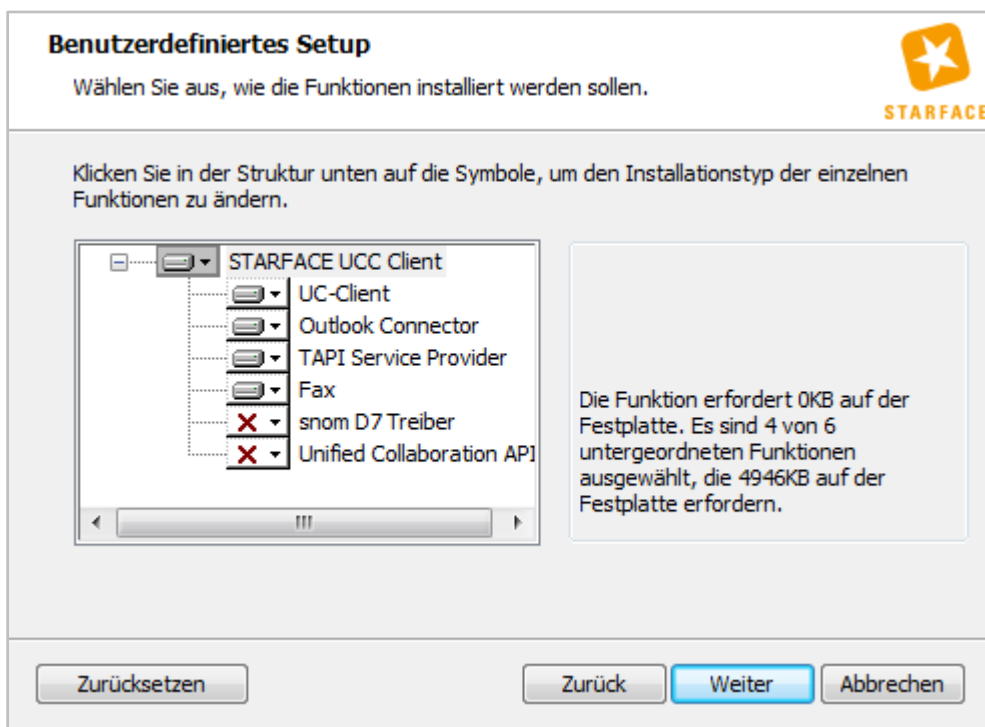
Benutzerdefiniertes Setup

Wählen Sie aus, wie die Funktionen installiert werden sollen.

STARFACE

Klicken Sie in der Struktur unten auf die Symbole, um den Installationstyp der einzelnen Funktionen zu ändern.

STARFACE UCC Client
UC-Client
Outlook Connector
TAPI Service Provider
Fax
snom D7 Treiber
Unified Collaboration API

Die Funktion erfordert 0KB auf der Festplatte. Es sind 4 von 6 untergeordneten Funktionen ausgewählt, die 4946KB auf der Festplatte erfordern.

Zurücksetzen

Zurück

Weiter

Abbrechen